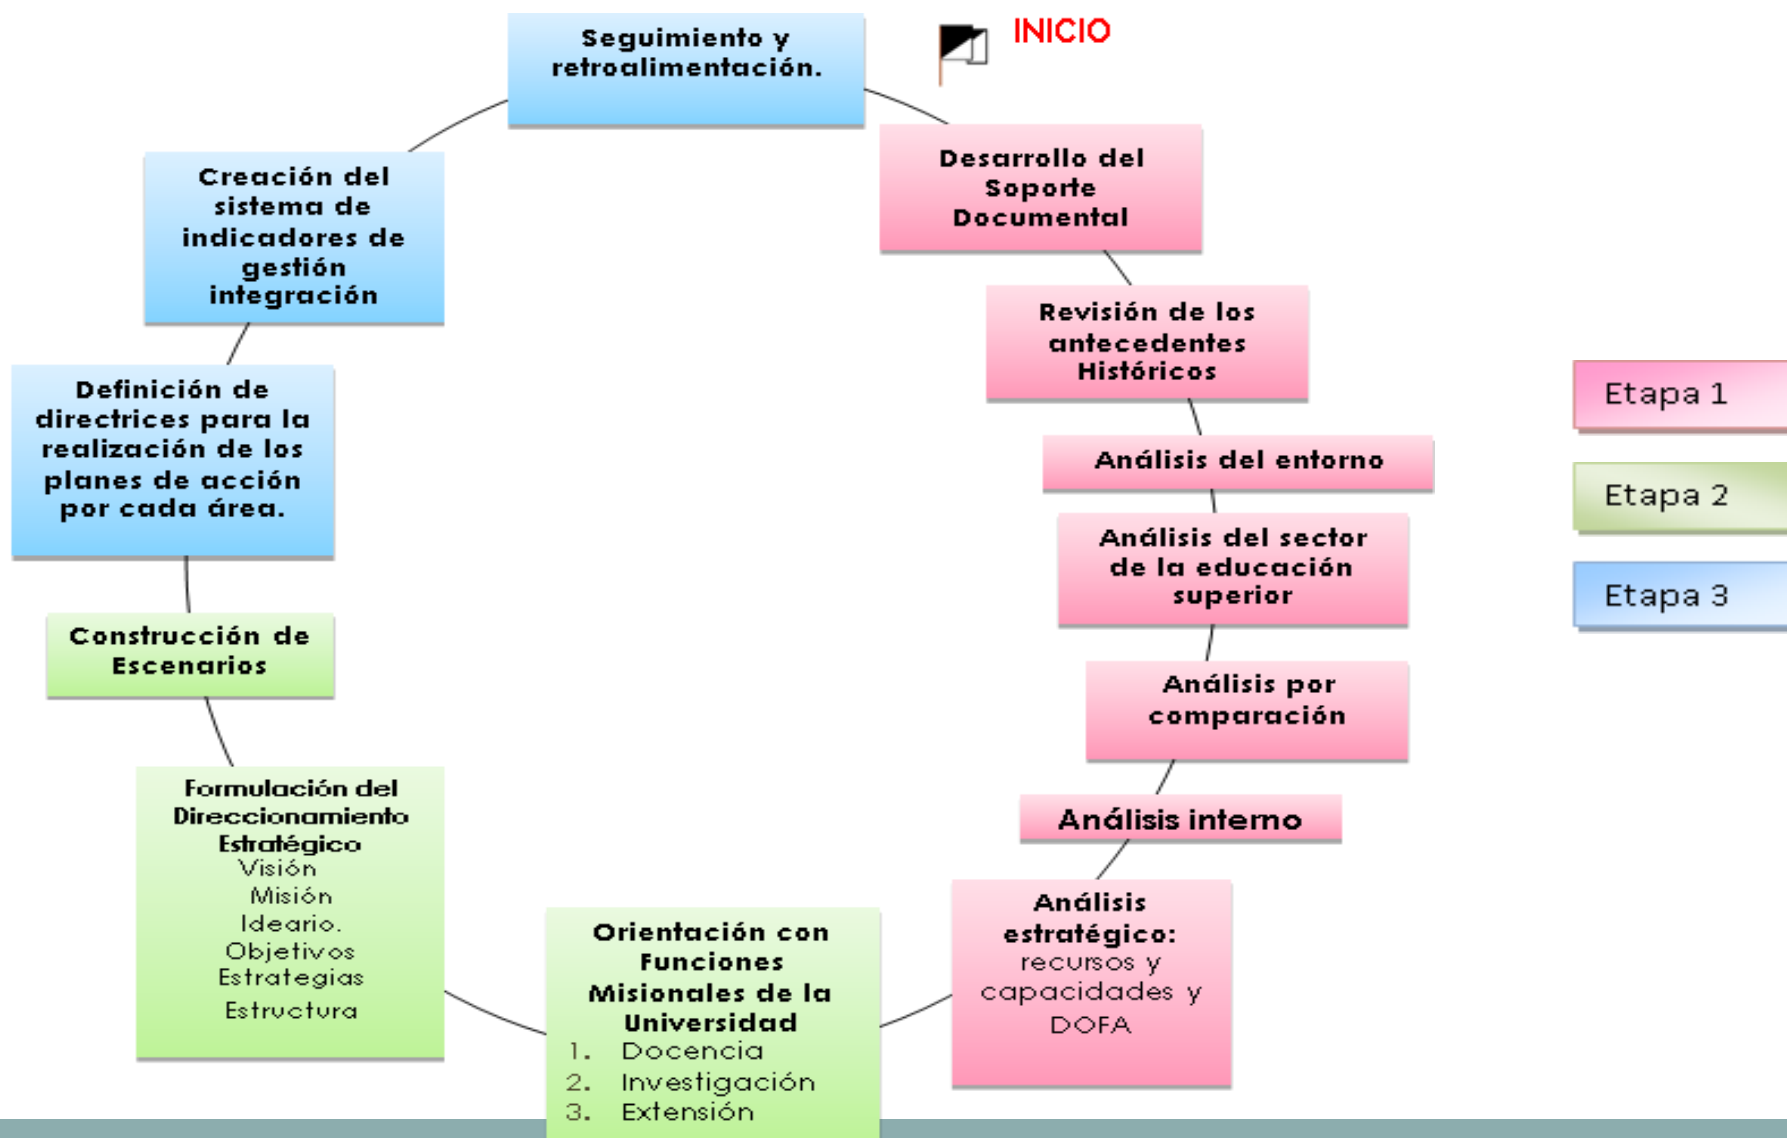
INICIO

Desarrollo del Soporte Documental

Revisión de los antecedentes Históricos

Análisis del entorno

Análisis del sector de la educación superior

Análisis por comparación

Análisis interno

Análisis estratégico: recursos y capacidades y DOFA

Orientación con Funciones Misionales de la Universidad
1. Docencia
2. Investigación
3. Extensión

Formulación del Direccionamiento Estratégico
Visión
Misión
Ideario.
Objetivos
Estrategias
Estructura

Construcción de Escenarios

Definición de directrices para la realización de los planes de acción por cada área.

Creación del sistema de indicadores de gestión integración

Seguimiento y retroalimentación.

Etapa 1

Etapa 2

Etapa 3